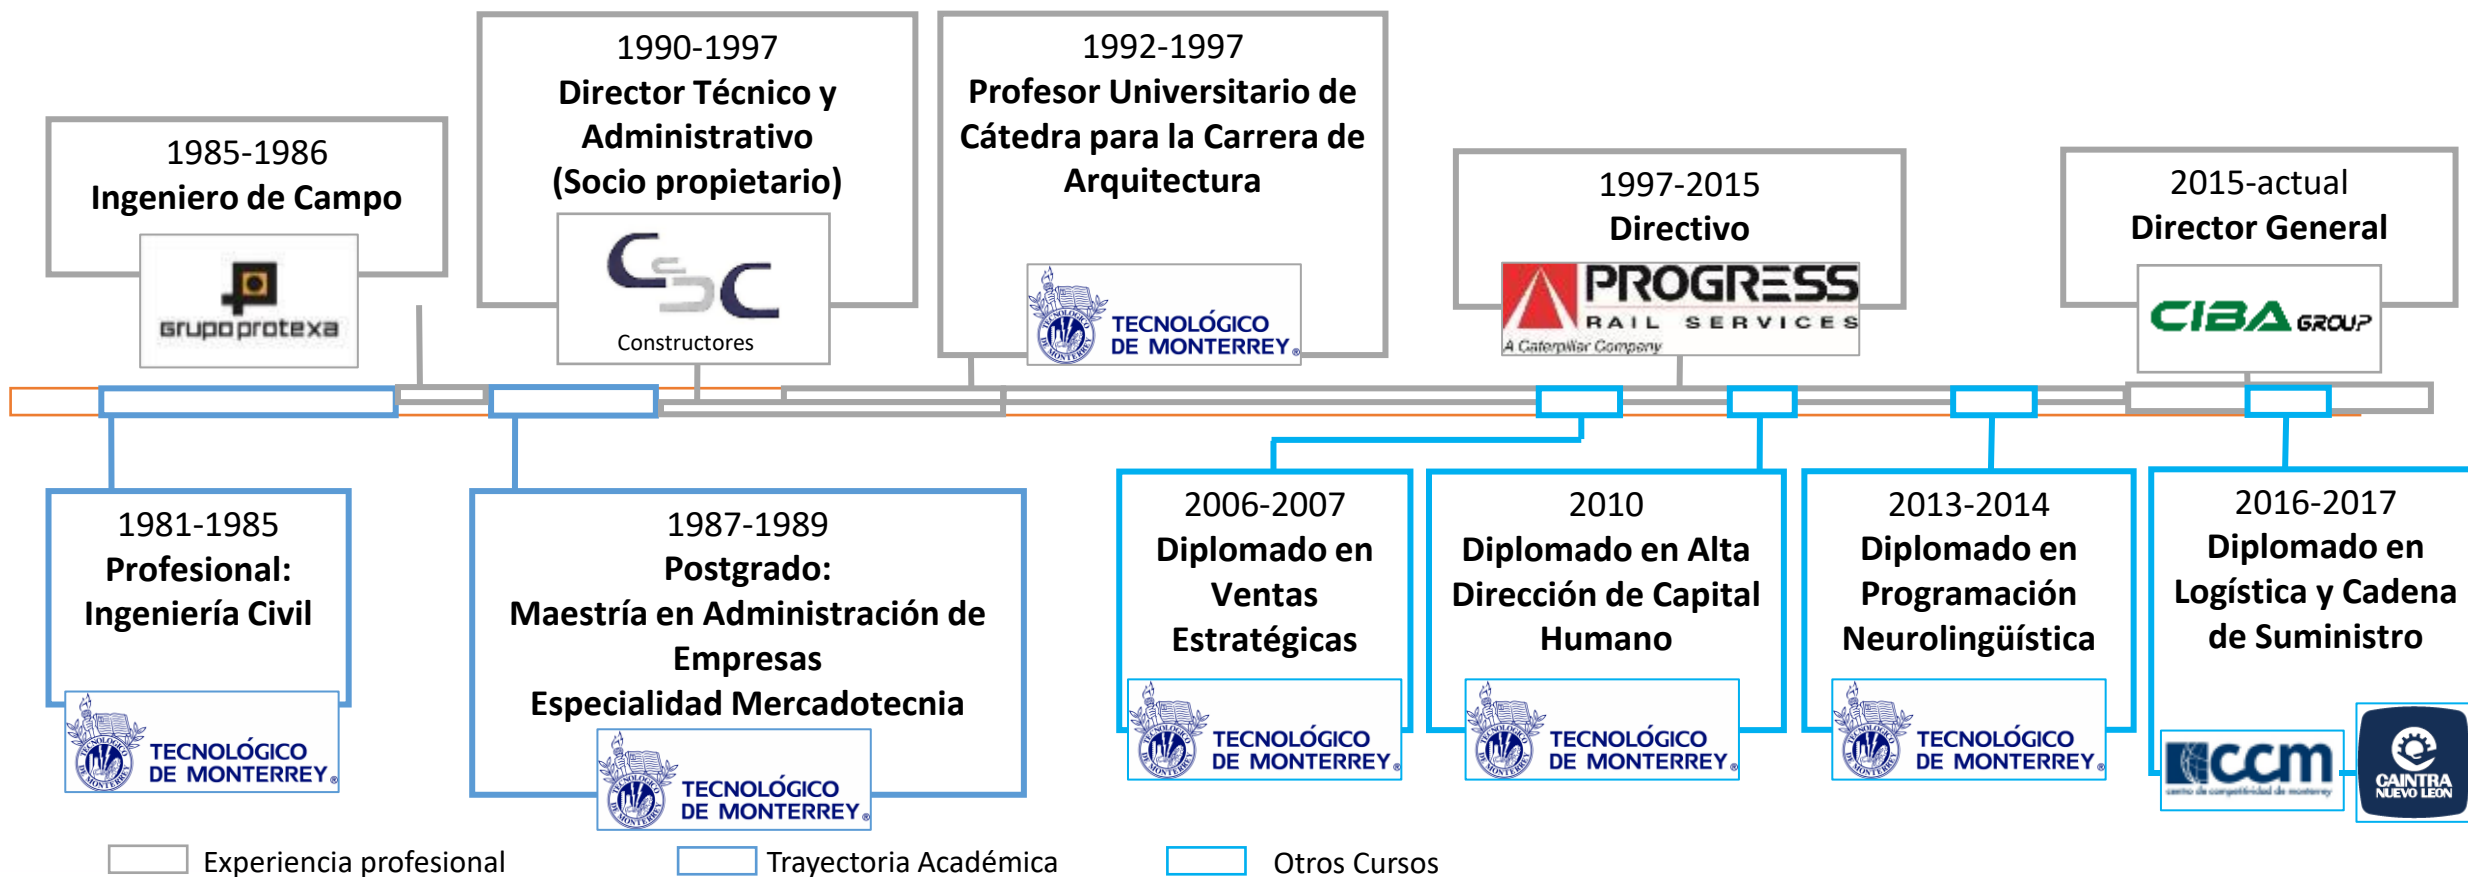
1985-1986
Ingeniero de Campo

grupo protexa

1990-1997
Director Técnico y Administrativo (Socio propietario)

Constructores

1992-1997
Profesor Universitario de Cátedra para la Carrera de Arquitectura

TECNOLÓGICO DE MONTERREY

1997-2015
Directivo

PROGRESS RAIL SERVICES
A Caterpillar Company

2015-actual
Director General

CIBA GROUP

1981-1985
Profesional: Ingeniería Civil

TECNOLÓGICO DE MONTERREY

1987-1989
Postgrado:
Maestría en Administración de Empresas
Especialidad Mercadotecnia

TECNOLÓGICO DE MONTERREY

2006-2007
Diplomado en Ventas Estratégicas

TECNOLÓGICO DE MONTERREY

2010
Diplomado en Alta Dirección de Capital Humano

TECNOLÓGICO DE MONTERREY

2013-2014
Diplomado en Programación Neurolingüística

TECNOLÓGICO DE MONTERREY

2016-2017
Diplomado en Logística y Cadena de Suministro

ccm
centro de competitividad de monterrey

CAINTRA NUEVO LEON

Experiencia profesional
Trayectoria Académica
Otros Cursos